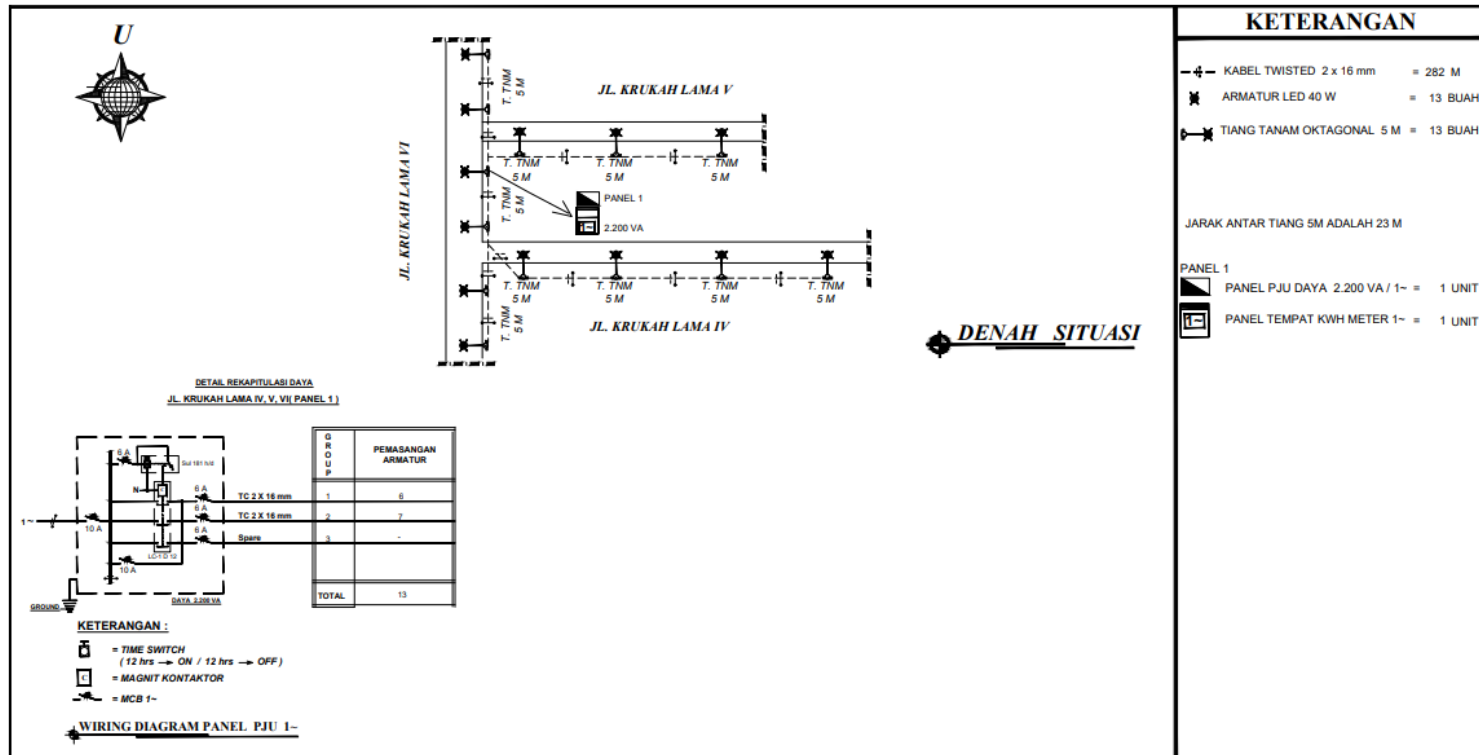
U

T. TNM 5 M

JL. KRUKAH LAMA V

JL. KRUKAH LAMA VI

T. TNM 5 M
T. TNM 5 M
T. TNM 5 M

T. TNM 5 M

PANEL 1
2.200 VA

T. TNM 5 M
T. TNM 5 M
T. TNM 5 M
T. TNM 5 M

T. TNM 5 M

JL. KRUKAH LAMA IV

DENAH SITUASI

KETERANGAN

KABEL TWISTED 2 x 16 mm = 282 M
ARMATUR LED 40 W = 13 BUAH
TIANG TANAM OKTAGONAL 5 M = 13 BUAH

JARAK ANTAR TIANG 5M ADALAH 23 M

PANEL 1
PANEL PJU DAYA 2.200 VA / 1~ = 1 UNIT
PANEL TEMPAT KWH METER 1~ = 1 UNIT

DETAIL REKAPITULASI DAYA
JL. KRUKAH LAMA IV, V, VI( PANEL 1 )

6 A
Sul 181 h/d
N
6 A
6 A
6 A
10 A
10 A
LC1 D 12
1~
TC 2 X 16 mm
TC 2 X 16 mm
Spare
GROUND
DAYA 2.200 VA

| GROUP | PEMASANGAN ARMATUR |
|---|---|
| 1 | 6 |
| 2 | 7 |
| 3 | - |
| TOTAL | 13 |

KETERANGAN :
= TIME SWITCH
( 12 hrs → ON / 12 hrs → OFF )
= MAGNIT KONTAKTOR
= MCB 1~

WIRING DIAGRAM PANEL PJU 1~